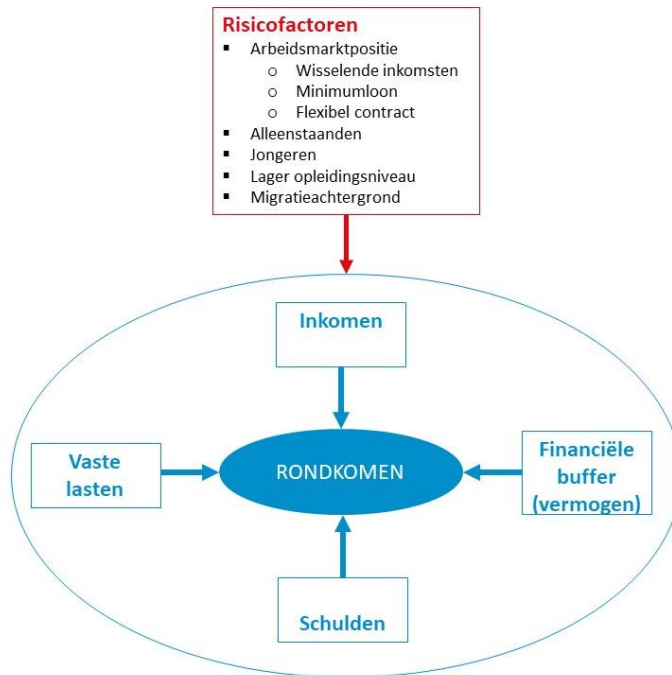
Risicofactoren

- Arbeidsmarktpositie
  - Wisselende inkomsten
  - Minimumloon
  - Flexibel contract
- Alleenstaanden
- Jongeren
- Lager opleidingsniveau
- Migratieachtergrond

Inkomen

Vaste lasten

RONDKOMEN

Financiële buffer (vermogen)

Schulden